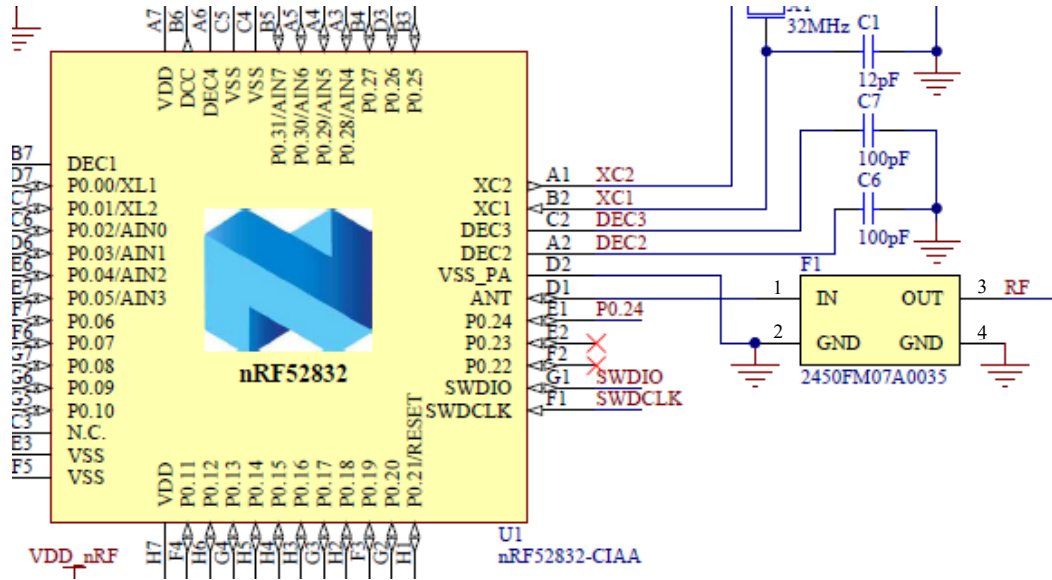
A7 B6 A6 C5 C4 B5 A5 A4 A3 B4 D3 B3

VDD DCC DEC4 VSS VSS P0.31/AIN7 P0.30/AIN6 P0.29/AIN5 P0.28/AIN4 P0.27 P0.26 P0.25

32MHz C1
12pF
C7
100pF
C6
100pF

B7 DEC1
D7 P0.00/XL1
C7 P0.01/XL2
C6 P0.02/AIN0
D6 P0.03/AIN1
E6 P0.04/AIN2
E7 P0.05/AIN3
F7 P0.06
F6 P0.07
G7 P0.08
G6 P0.09
G5 P0.10
C3 N.C.
E3 VSS
F5 VSS

XC2 A1 XC2
XC1 B2 XC1
DEC3 C2 DEC3
DEC2 A2 DEC2
VSS_PA D2
ANT D1
P0.24 E1 P0.24
P0.23 E2
P0.22 F2
SWDIO G1 SWDIO
SWDCLK F1 SWDCLK

nRF52832

VDD P0.11 P0.12 P0.13 P0.14 P0.15 P0.16 P0.17 P0.18 P0.19 P0.20 P0.21/RESET

H7 F4

F1
1 IN OUT 3 RF
2 GND GND 4
2450FM07A0035

U1
nRF52832-CIAA

VDD_nRF